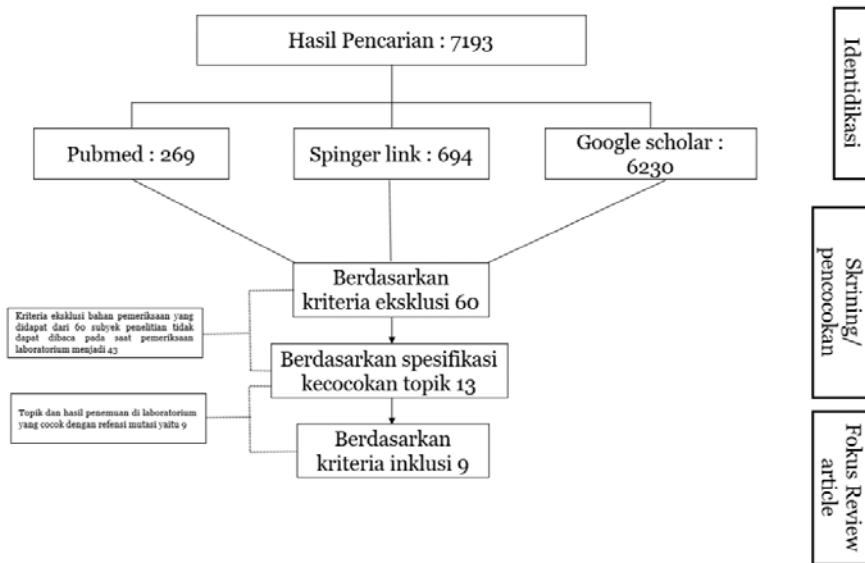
Hasil Pencarian : 7193

Pubmed : 269

Spinger link : 694

Google scholar : 6230

Berdasarkan kriteria eksklusi 60

Kriteria eksklusi bahan pemeriksaan yang didapat dari 60 subyek penelitian tidak dapat dibaca pada saat pemeriksaan laboratorium menjadi 43

Berdasarkan spesifikasi kecocokan topik 13

Topik dan hasil penemuan di laboratorium yang cocok dengan refensi mutasi yaitu 9

Berdasarkan kriteria inklusi 9

Identidikasi

Skrining/ pencocokan

Fokus Review article